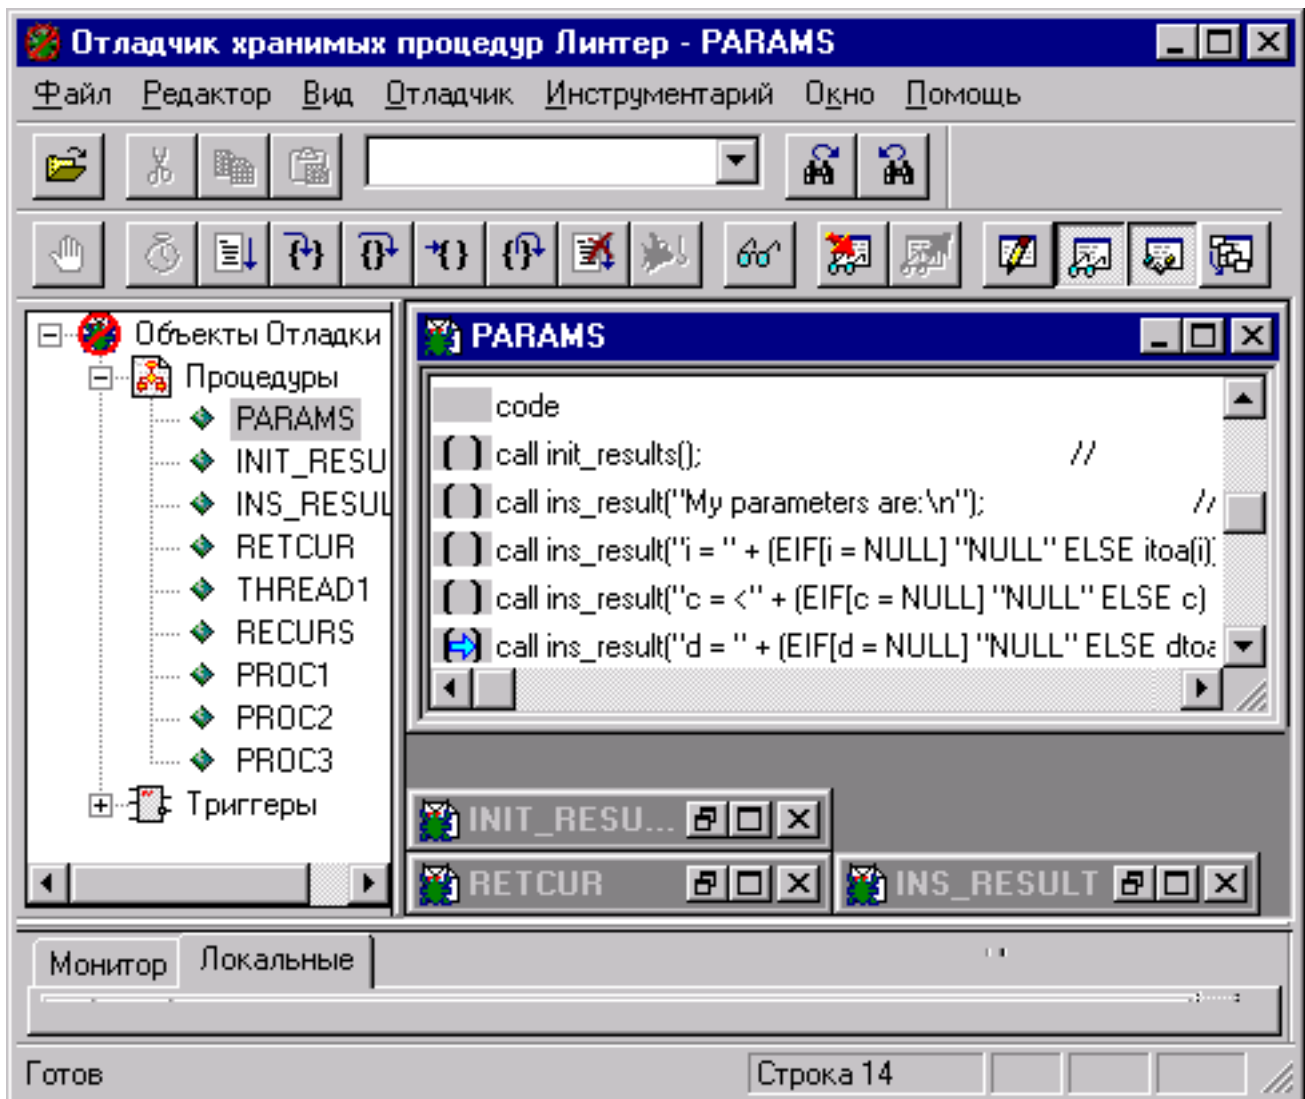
Отладчик хранимых процедур Линтер - PARAMS

Файл Редактор Вид Отладчик Инструментарий Окно Помощь

Объекты Отладки
Процедуры
PARAMS
INIT_RESU
INS_RESUL
RETCUR
THREAD1
RECURS
PROC1
PROC2
PROC3
Триггеры

PARAMS

code
call init_results(); //
call ins_result("My parameters are:\n"); //
call ins_result("i = " + (EIF[i = NULL] "NULL" ELSE itoa(i)
call ins_result("c = <" + (EIF[c = NULL] "NULL" ELSE c)
call ins_result("d = " + (EIF[d = NULL] "NULL" ELSE dtoa

INIT_RESU...
RETCUR
INS_RESULT

Монитор Локальные

Готов Строка 14